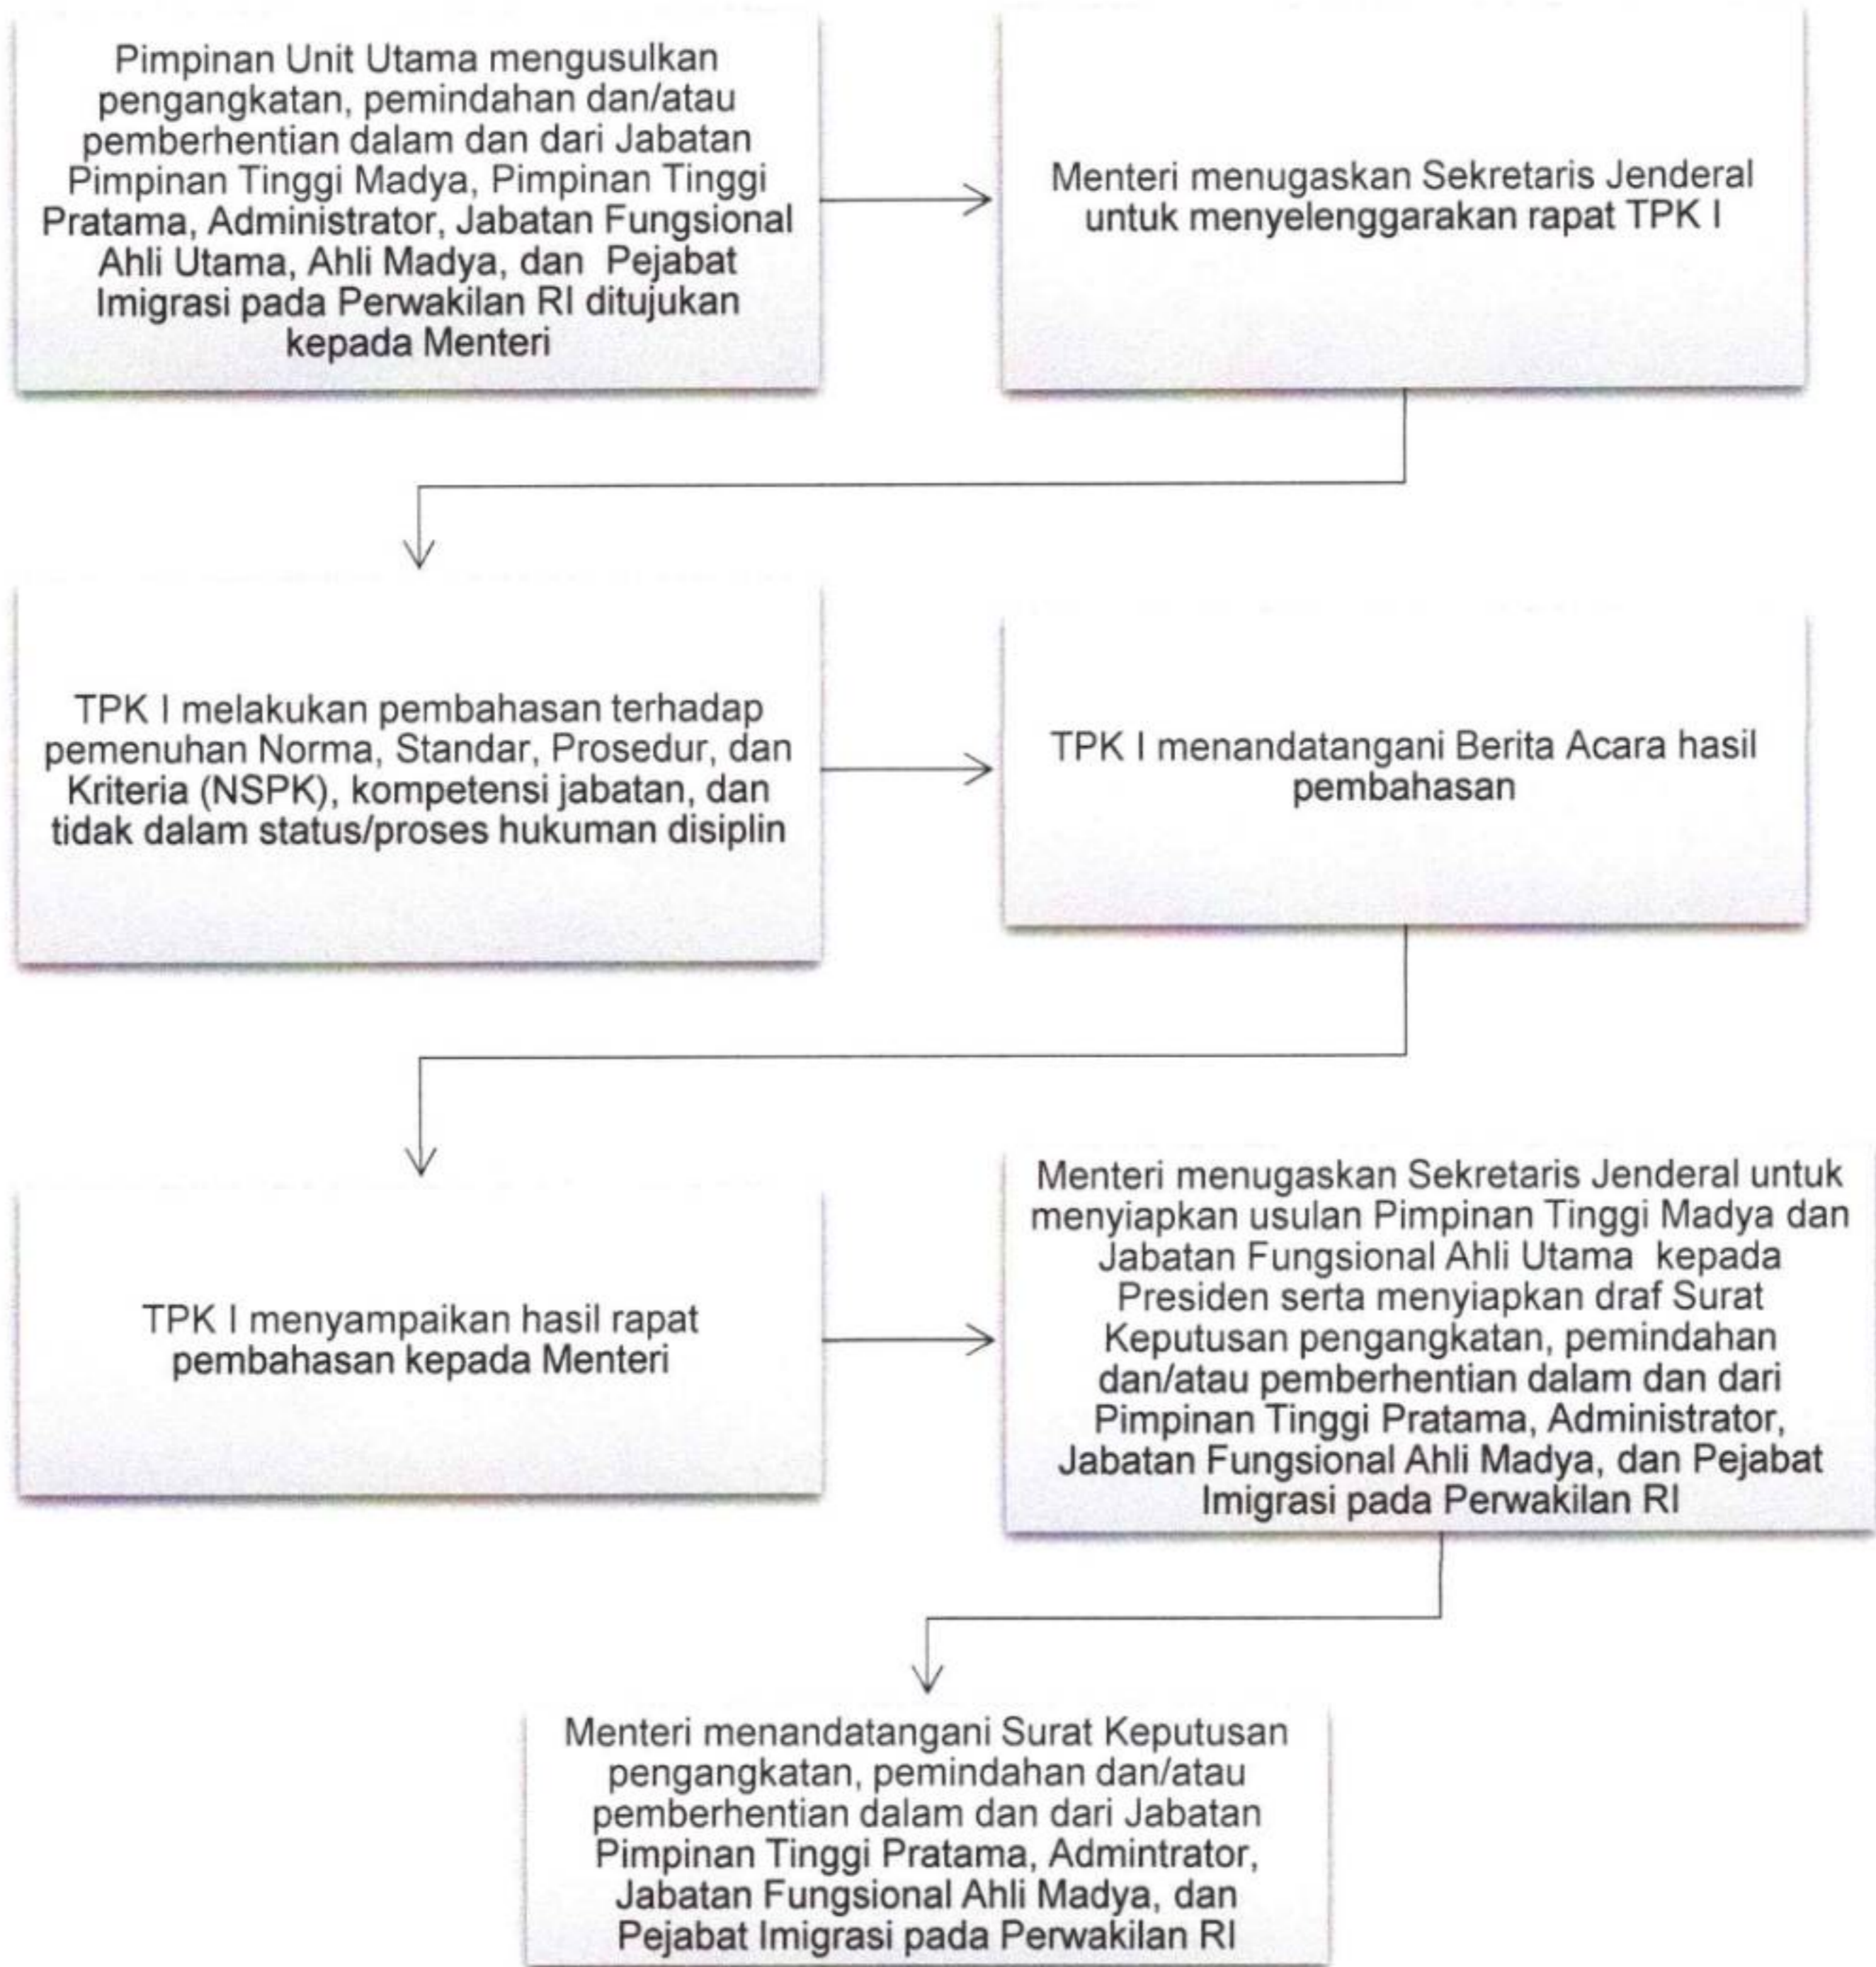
Pimpinan Unit Utama mengusulkan pengangkatan, pemindahan dan/atau pemberhentian dalam dan dari Jabatan Pimpinan Tinggi Madya, Pimpinan Tinggi Pratama, Administrator, Jabatan Fungsional Ahli Utama, Ahli Madya, dan Pejabat Imigrasi pada Perwakilan RI ditujukan kepada Menteri

Menteri menugaskan Sekretaris Jenderal untuk menyelenggarakan rapat TPK I

TPK I melakukan pembahasan terhadap pemenuhan Norma, Standar, Prosedur, dan Kriteria (NSPK), kompetensi jabatan, dan tidak dalam status/proses hukuman disiplin

TPK I menandatangani Berita Acara hasil pembahasan

TPK I menyampaikan hasil rapat pembahasan kepada Menteri

Menteri menugaskan Sekretaris Jenderal untuk menyiapkan usulan Pimpinan Tinggi Madya dan Jabatan Fungsional Ahli Utama kepada Presiden serta menyiapkan draf Surat Keputusan pengangkatan, pemindahan dan/atau pemberhentian dalam dan dari Pimpinan Tinggi Pratama, Administrator, Jabatan Fungsional Ahli Madya, dan Pejabat Imigrasi pada Perwakilan RI

Menteri menandatangani Surat Keputusan pengangkatan, pemindahan dan/atau pemberhentian dalam dan dari Jabatan Pimpinan Tinggi Pratama, Admintrator, Jabatan Fungsional Ahli Madya, dan Pejabat Imigrasi pada Perwakilan RI